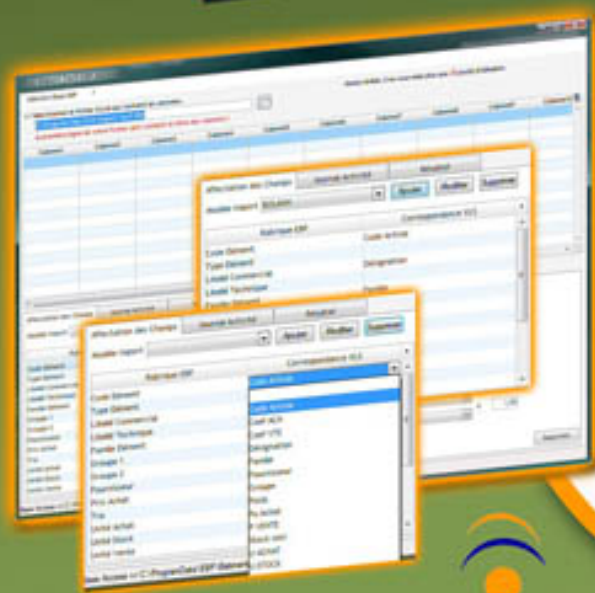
Affectation des Champs | Journal Activité | Résultat

Modèle Import | BDLAnn | Ajouter | Modifier | Supprimer

Rubrique ERP | Correspondance XLS

Code Element | Code Article
Type Element
Libellé Commercial | Désignation
Libellé Technique
Famille Element | Famille

Affectation des Champs | Journal Activité | Résultat

Modèle Import | Ajouter | Modifier | Supprimer

Rubrique ERP | Correspondance XLS

Code Element
Type Element
Libellé Commercial
Libellé Technique
Famille Element
Groupe 1
Groupe 2
Fournisseur
Prix achat
Prix
Unité achat
Unité Stock
Unité Vente

Code Article
Code Article
Coef ACH
Coef VTE
Désignation
Famille
Fournisseur
Groupe
Poids
Px Achat
P VENTE
Stock mini
U ACHAT
U STOCK

Base Access => C:\ProgramData\ERP\Batiment